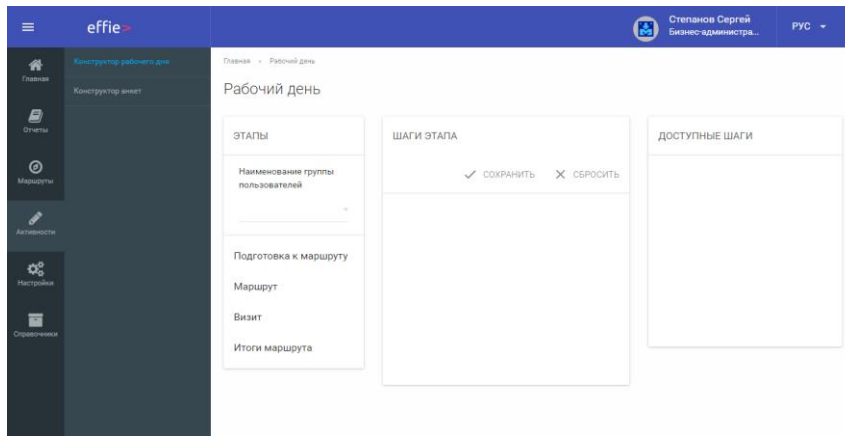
effie

Степанов Сергей
Бизнес-администра...

РУС

Главная

Отчеты

Маршруты

Активности

Настройки

Справочники

Конструктор рабочего дня

Конструктор анкет

Главная › Рабочий день

Рабочий день

ЭТАПЫ

Наименование группы пользователей

Подготовка к маршруту

Маршрут

Визит

Итоги маршрута

ШАГИ ЭТАПА

✓ СОХРАНИТЬ

✕ СБРОСИТЬ

ДОСТУПНЫЕ ШАГИ